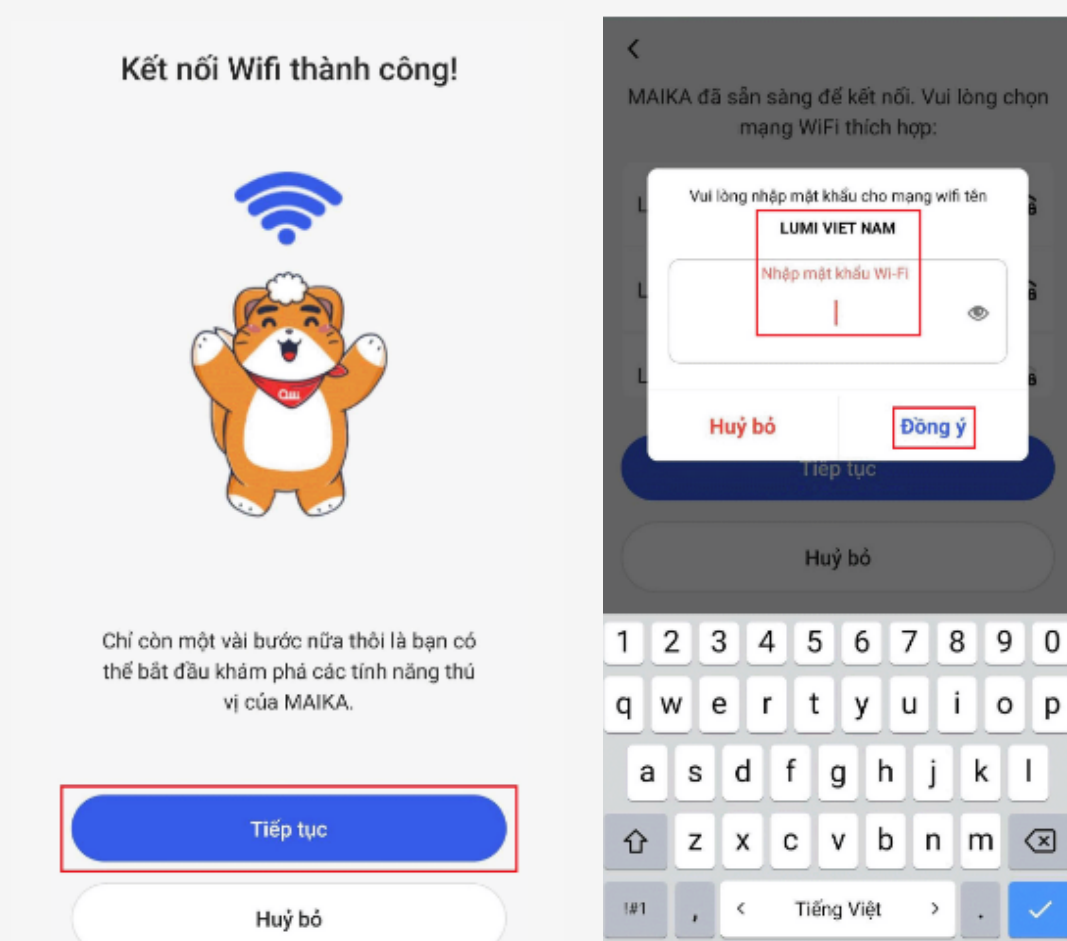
Kết nối Wifi thành công!

Chỉ còn một vài bước nữa thôi là bạn có thể bắt đầu khám phá các tính năng thú vị của MAIKA.

Tiếp tục

Huỷ bỏ

<

MAIKA đã sẵn sàng để kết nối. Vui lòng chọn mạng WiFi thích hợp:

Vui lòng nhập mật khẩu cho mạng wifi tên

LUMI VIET NAM

Nhập mật khẩu Wi-Fi

Huỷ bỏ

Đồng ý

Tiếp tục

Huỷ bỏ

1 2 3 4 5 6 7 8 9 0

q w e r t y u i o p

a s d f g h j k l

z x c v b n m

!#1 , < Tiếng Việt > .